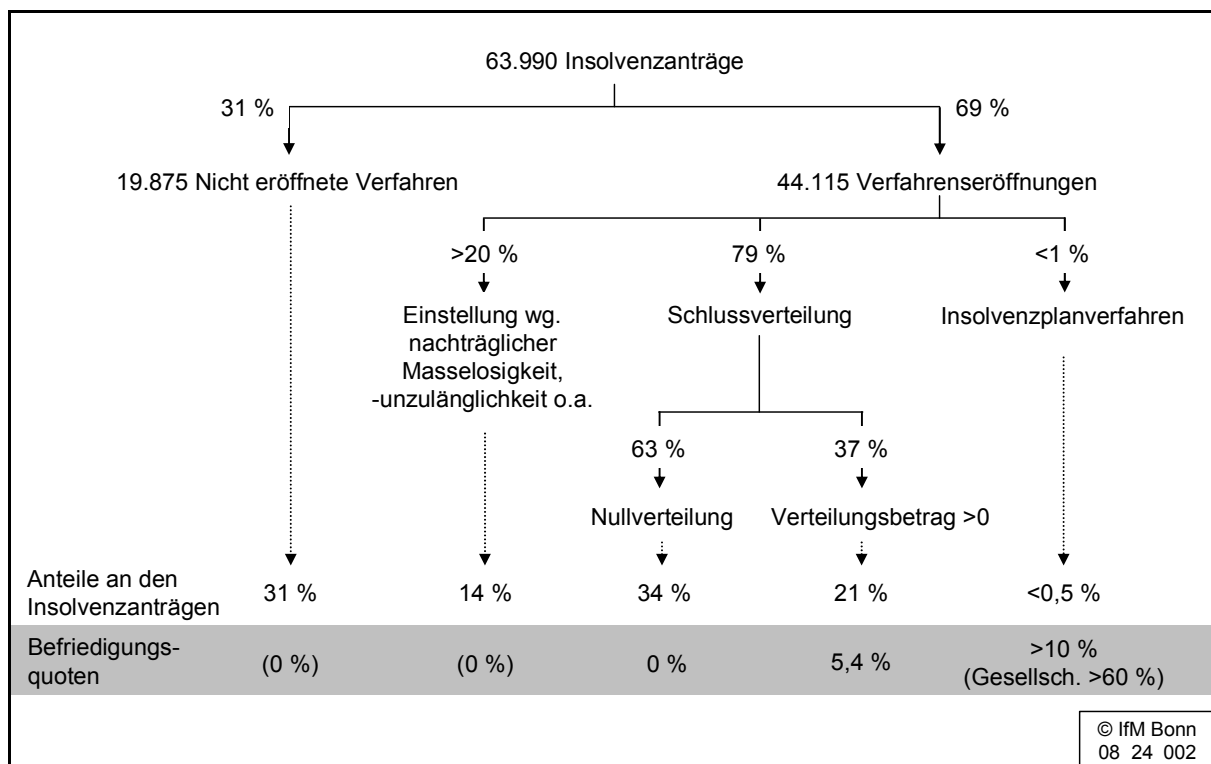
63.990 Insolvenzanträge

31 %

69 %

19.875 Nicht eröffnete Verfahren

44.115 Verfahrenseröffnungen

>20 %

79 %

<1 %

Einstellung wg. nachträglicher Masselosigkeit, -unzulänglichkeit o.a.

Schlussverteilung

Insolvenzplanverfahren

63 %

37 %

Nullverteilung

Verteilungsbetrag >0

| Anteile an den Insolvenzanträgen | 31 % | 14 % | 34 % | 21 % | <0,5 % |
|---|---|---|---|---|---|
| Befriedigungs-quoten | (0 %) | (0 %) | 0 % | 5,4 % | >10 % (Gesellsch. >60 %) |

© IfM Bonn
08 24 002